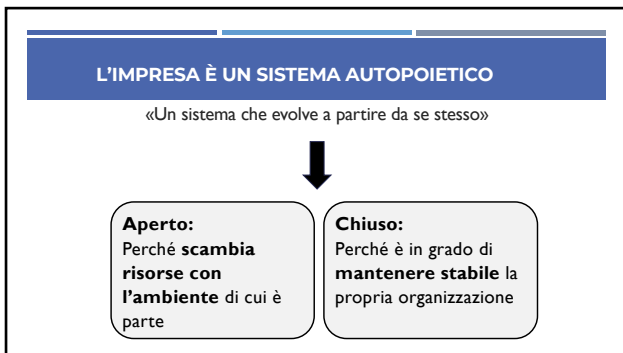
L’IMPRESA È UN SISTEMA AUTOPOIETICO

«Un sistema che evolve a partire da se stesso»

**Aperto:**
Perché **scambia risorse con l’ambiente** di cui è parte

**Chiuso:**
Perché è in grado di **mantenere stabile** la propria organizzazione